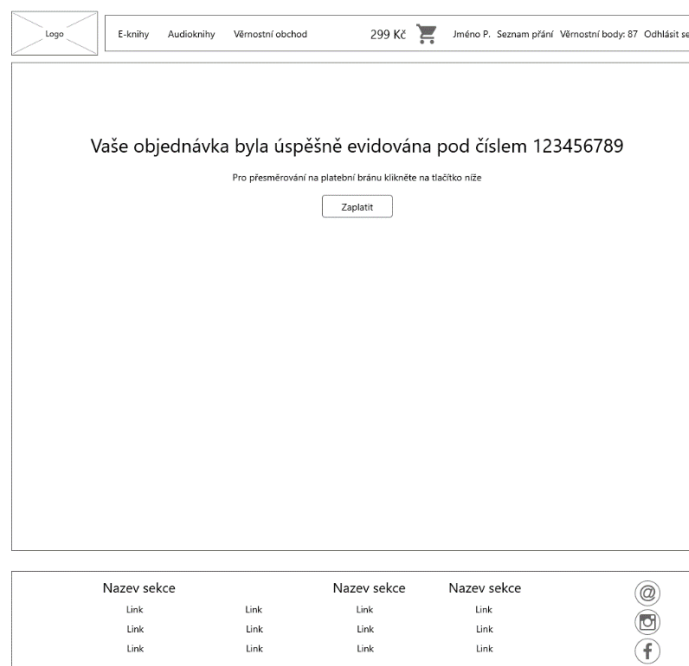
Logo

E-knihy Audioknihy Věrnostní obchod

299 Kč

Jméno P. Seznam přání Věrnostní body: 87 Odhlásit se

Vaše objednávka byla úspěšně evidována pod číslem 123456789

Pro přesměrování na platební bránu klikněte na tlačítko níže

Zaplatit

Nazev sekce

Link
Link
Link

Link
Link
Link

Nazev sekce

Link
Link
Link

Nazev sekce

Link
Link
Link